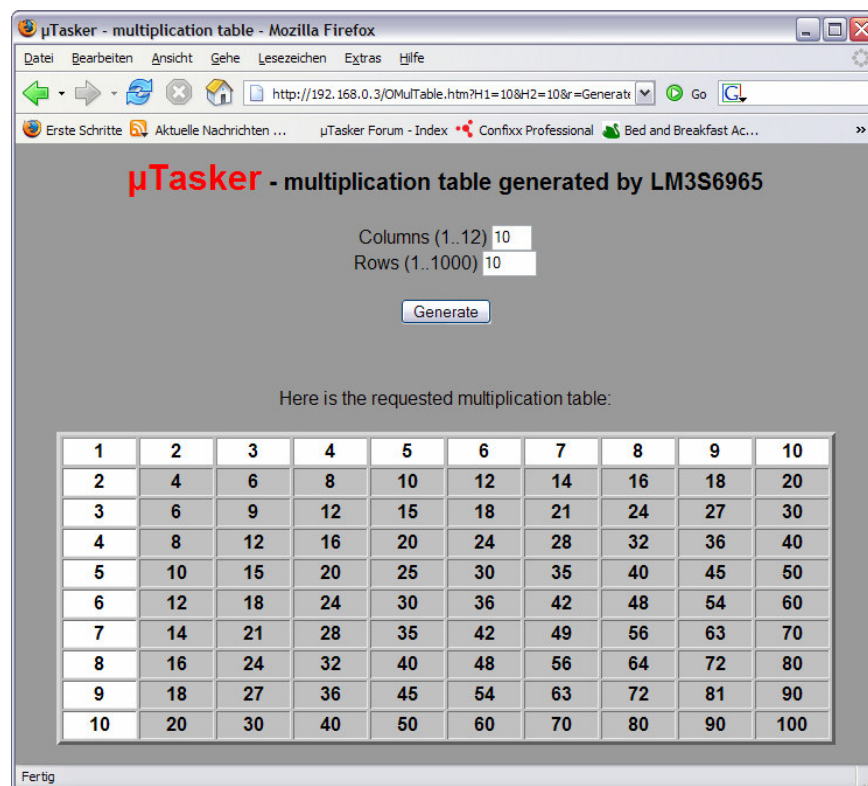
µTasker - multiplication table - Mozilla Firefox

Datei Bearbeiten Ansicht Gehe Lesezeichen Extras Hilfe

http://192.168.0.3/OMulTable.htm?H1=10&H2=10&r=Generat Go

Erste Schritte Aktuelle Nachrichten ... µTasker Forum - Index Confixx Professional Bed and Breakfast Ac... »

µTasker - multiplication table generated by LM3S6965

Columns (1..12) 10
Rows (1..1000) 10

Generate

Here is the requested multiplication table:

| 1 | 2 | 3 | 4 | 5 | 6 | 7 | 8 | 9 | 10 |
|---|---|---|---|---|---|---|---|---|---|
| 2 | 4 | 6 | 8 | 10 | 12 | 14 | 16 | 18 | 20 |
| 3 | 6 | 9 | 12 | 15 | 18 | 21 | 24 | 27 | 30 |
| 4 | 8 | 12 | 16 | 20 | 24 | 28 | 32 | 36 | 40 |
| 5 | 10 | 15 | 20 | 25 | 30 | 35 | 40 | 45 | 50 |
| 6 | 12 | 18 | 24 | 30 | 36 | 42 | 48 | 54 | 60 |
| 7 | 14 | 21 | 28 | 35 | 42 | 49 | 56 | 63 | 70 |
| 8 | 16 | 24 | 32 | 40 | 48 | 56 | 64 | 72 | 80 |
| 9 | 18 | 27 | 36 | 45 | 54 | 63 | 72 | 81 | 90 |
| 10 | 20 | 30 | 40 | 50 | 60 | 70 | 80 | 90 | 100 |

Fertig